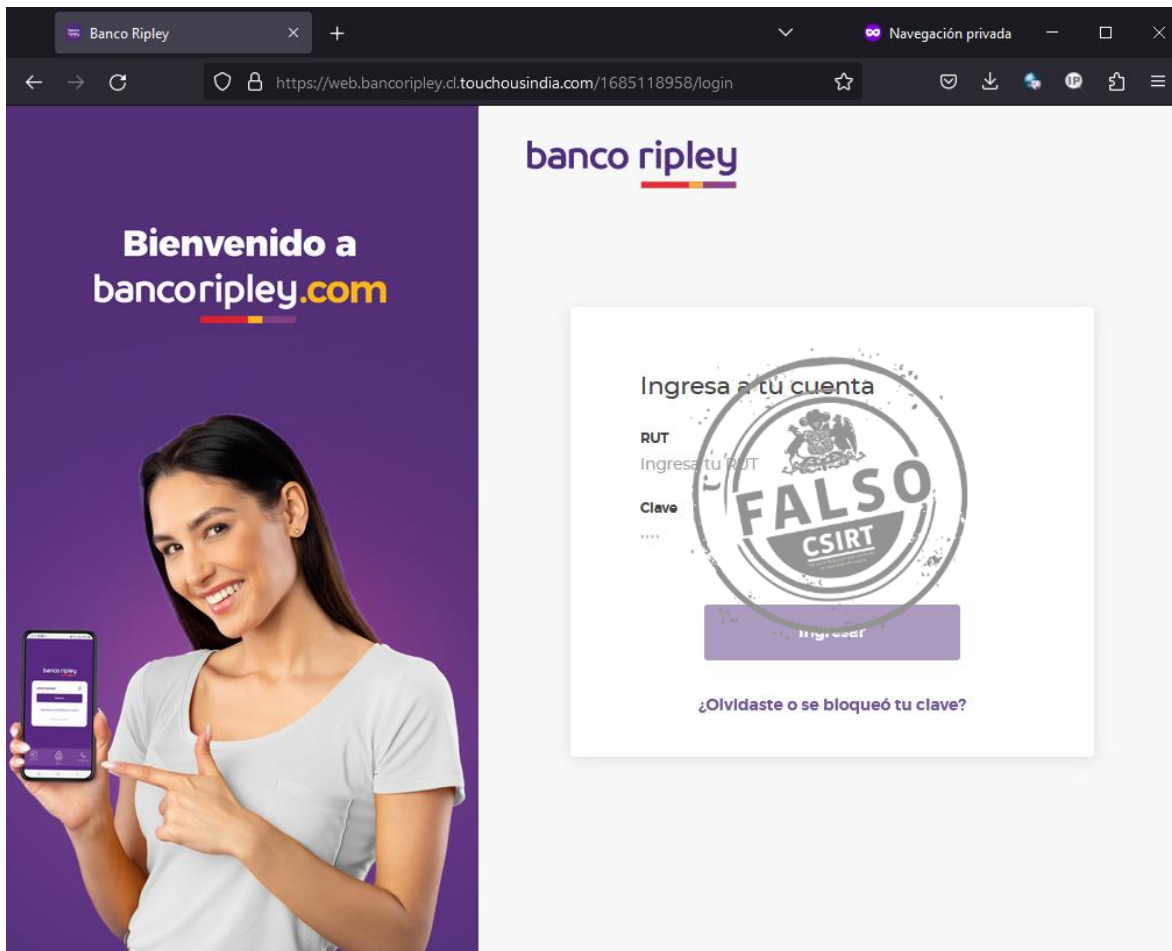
Banco Ripley
Navegación privada
https://web.bancoripley.cl.touchousindia.com/1685118958/login

Bienvenido a
bancoripley.com

banco ripley

Ingresa a tú cuenta
RUT
Ingresa tu RUT
Clave
····
Ingresar
¿Olvidaste o se bloqueó tu clave?

FALSO
CSIRT